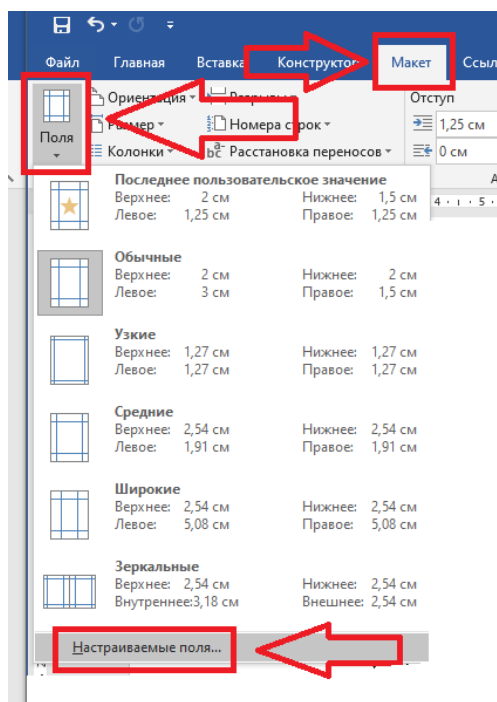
Файл Главная Вставка Конструктор Макет Ссыл

Поля

Ориентация

Разрывы

Размер

Номера строк

Колонки

Расстановка переносов

Отступ

1,25 см

0 см

Последнее пользовательское значение
Верхнее: 2 см Нижнее: 1,5 см
Левое: 1,25 см Правое: 1,5 см

Обычные
Верхнее: 2 см Нижнее: 2 см
Левое: 3 см Правое: 1,5 см

Узкие
Верхнее: 1,27 см Нижнее: 1,27 см
Левое: 1,27 см Правое: 1,27 см

Средние
Верхнее: 2,54 см Нижнее: 2,54 см
Левое: 1,91 см Правое: 1,91 см

Широкие
Верхнее: 2,54 см Нижнее: 2,54 см
Левое: 5,08 см Правое: 5,08 см

Зеркальные
Верхнее: 2,54 см Нижнее: 2,54 см
Внутреннее: 3,18 см Внешнее: 2,54 см

Настраиваемые поля...